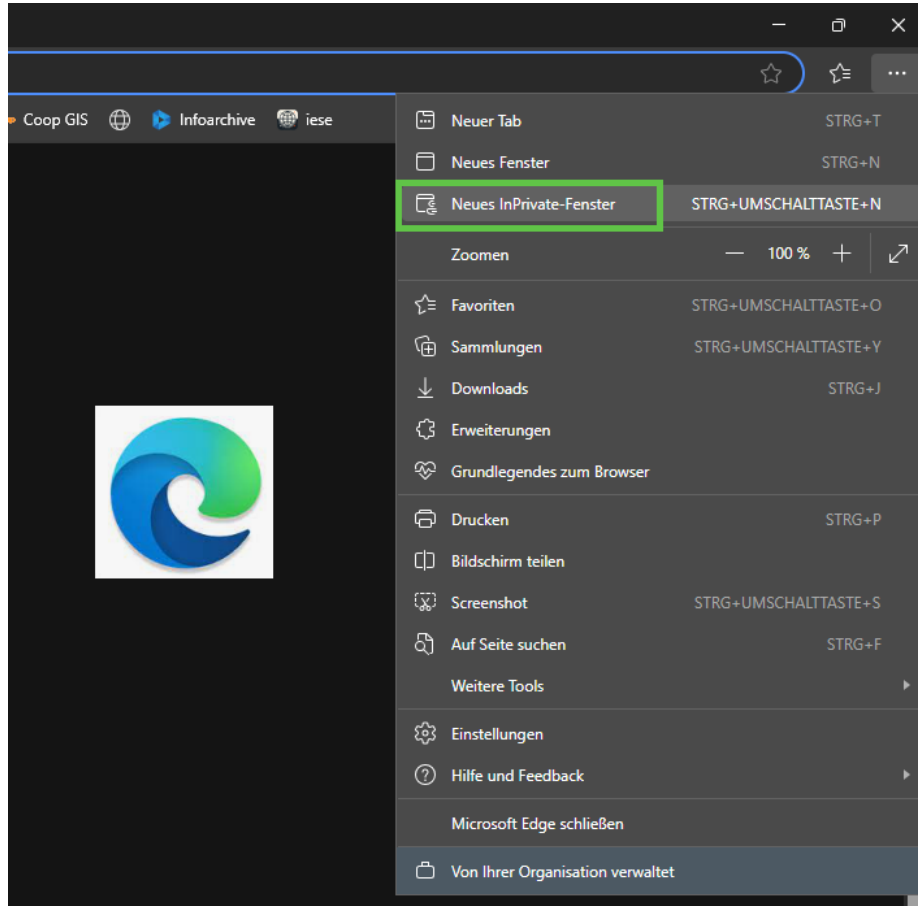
Coop GIS Infoarchive iese

Neuer Tab STRG+T
Neues Fenster STRG+N
Neues InPrivate-Fenster STRG+UMSCHALTTASTE+N
Zoomen — 100 % +
Favoriten STRG+UMSCHALTTASTE+O
Sammlungen STRG+UMSCHALTTASTE+Y
Downloads STRG+J
Erweiterungen
Grundlegendes zum Browser
Drucken STRG+P
Bildschirm teilen
Screenshot STRG+UMSCHALTTASTE+S
Auf Seite suchen STRG+F
Weitere Tools
Einstellungen
Hilfe und Feedback
Microsoft Edge schließen
Von Ihrer Organisation verwaltet